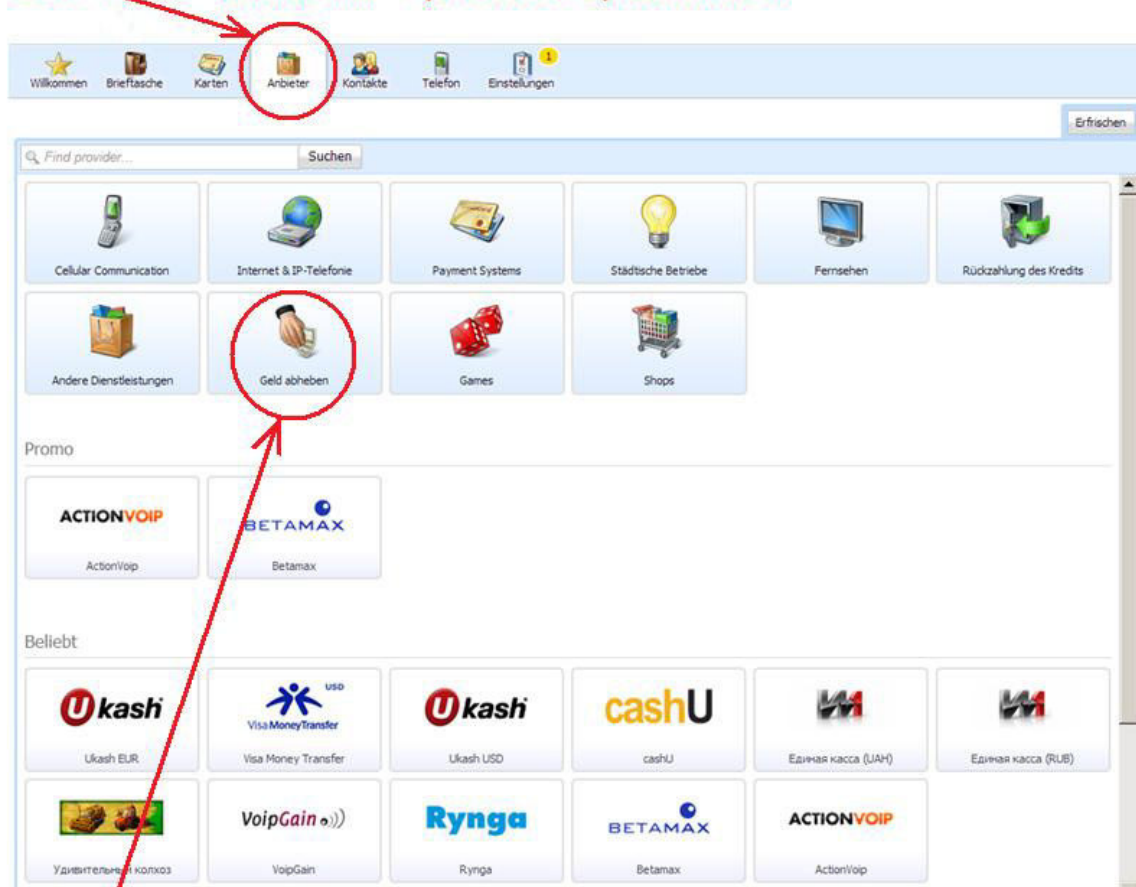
Willkommen Brieftasche Karten Anbieter Kontakte Telefon 1 Einstellungen

Erfrischen

Find provider... Suchen

Cellular Communication
Internet & IP-Telefonie
Payment Systems
Städtische Betriebe
Fernsehen
Rückzahlung des Kredits
Andere Dienstleistungen
Geld abheben
Games
Shops

Promo

ACTIONVOIP
ActionVoip
BETAMAX
Betamax

Beliebt

Ukash
Ukash EUR
USD Visa Money Transfer
Visa Money Transfer
Ukash
Ukash USD
cashU
cashU
Единая касса (UAH)
Единая касса (RUB)
Удивительны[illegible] колхоз
VoipGain
VoipGain
Rynga
Rynga
BETAMAX
Betamax
ACTIONVOIP
ActionVoip